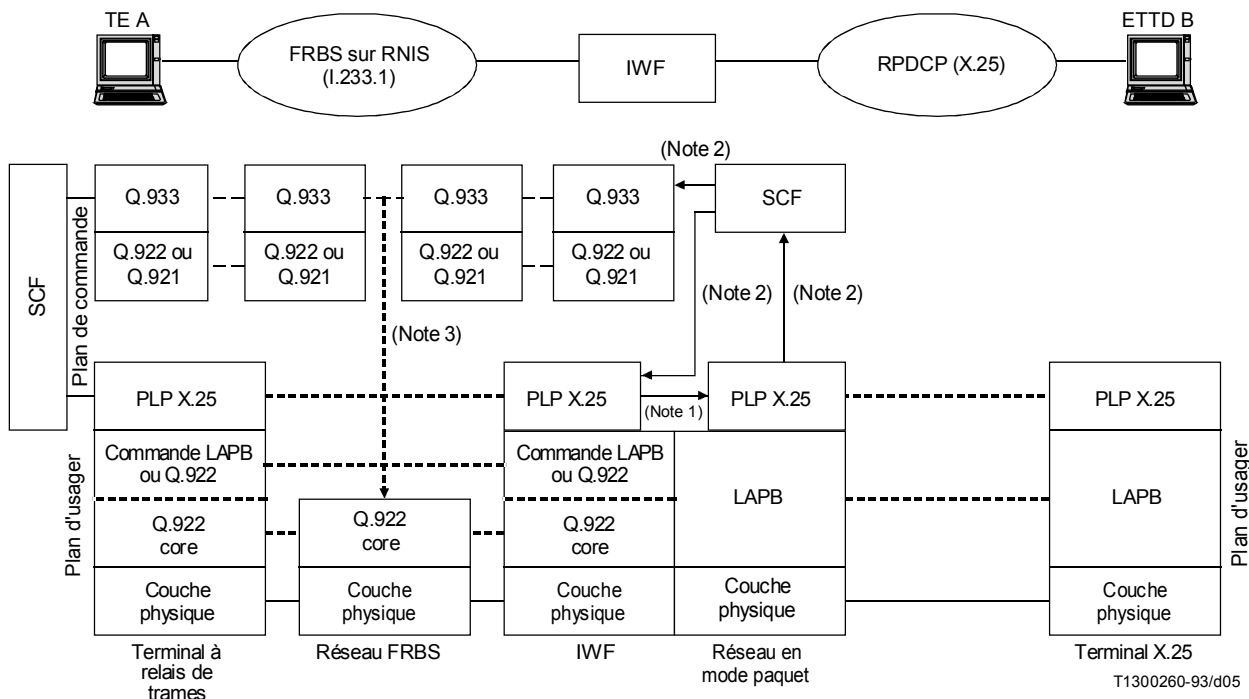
TE A

FRBS sur RNIS (I.233.1)

IWF

RPDCP (X.25)

ETTD B

(Note 2)

SCF

Plan de commande

Q.933

Q.933

Q.933

Q.933

SCF

Q.922 ou Q.921

Q.922 ou Q.921

Q.922 ou Q.921

Q.922 ou Q.921

(Note 2)

(Note 2)

(Note 3)

PLP X.25

PLP X.25

(Note 1)

PLP X.25

PLP X.25

Plan d'usager

Commande LAPB ou Q.922

Commande LAPB ou Q.922

LAPB

LAPB

Plan d'usager

Q.922 core

Q.922 core

Q.922 core

Couche physique

Couche physique

Couche physique

Couche physique

Couche physique

Terminal à relais de trames

Réseau FRBS

IWF

Réseau en mode paquet

Terminal X.25

T1300260-93/d05